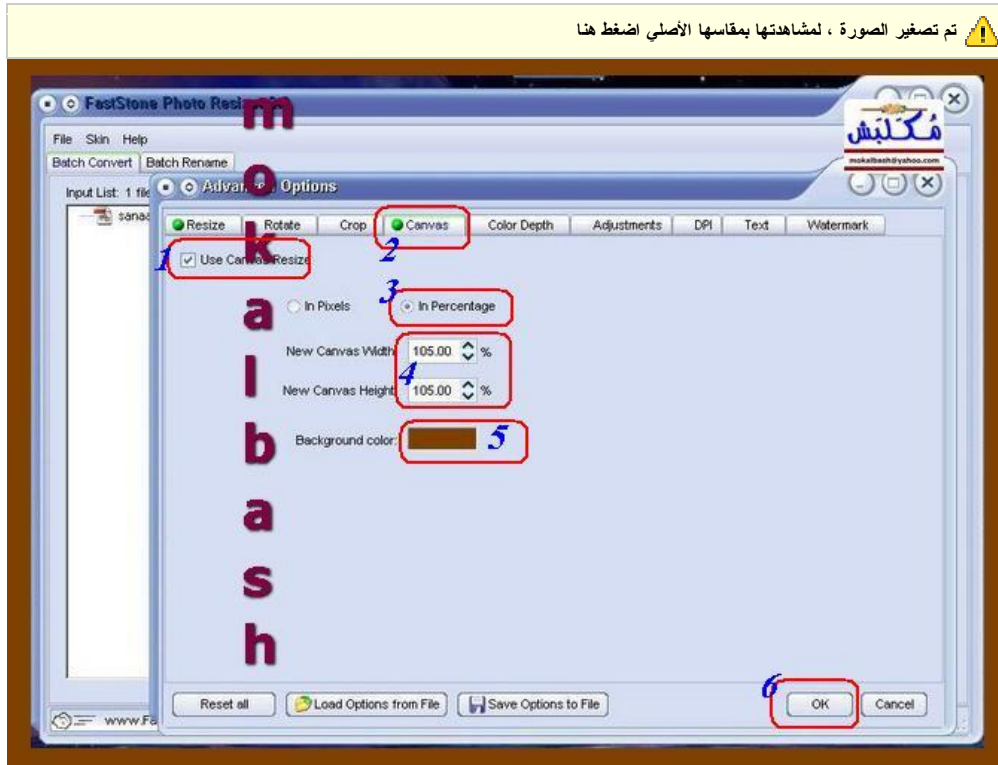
تم تصغير الصورة ، لمشاهدتها بمقاسها الأصلي اضغط هنا

FastStone Photo Resiz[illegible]

m o k a l b a s h

مُكلبش
mokalbash@yahoo.com

File Skin Help
Batch Convert | Batch Rename
Input List: 1 file
sanaa

Advan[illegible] Options

Resize | Rotate | Crop | Canvas | Color Depth | Adjustments | DPI | Text | Watermark

1 Use Canvas Resize
2
3
In Pixels
In Percentage
New Canvas Width 105.00 %
4
New Canvas Height 105.00 %
Background color:
5

Reset all
Load Options from File
Save Options to File
6
OK
Cancel

www.Fa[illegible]